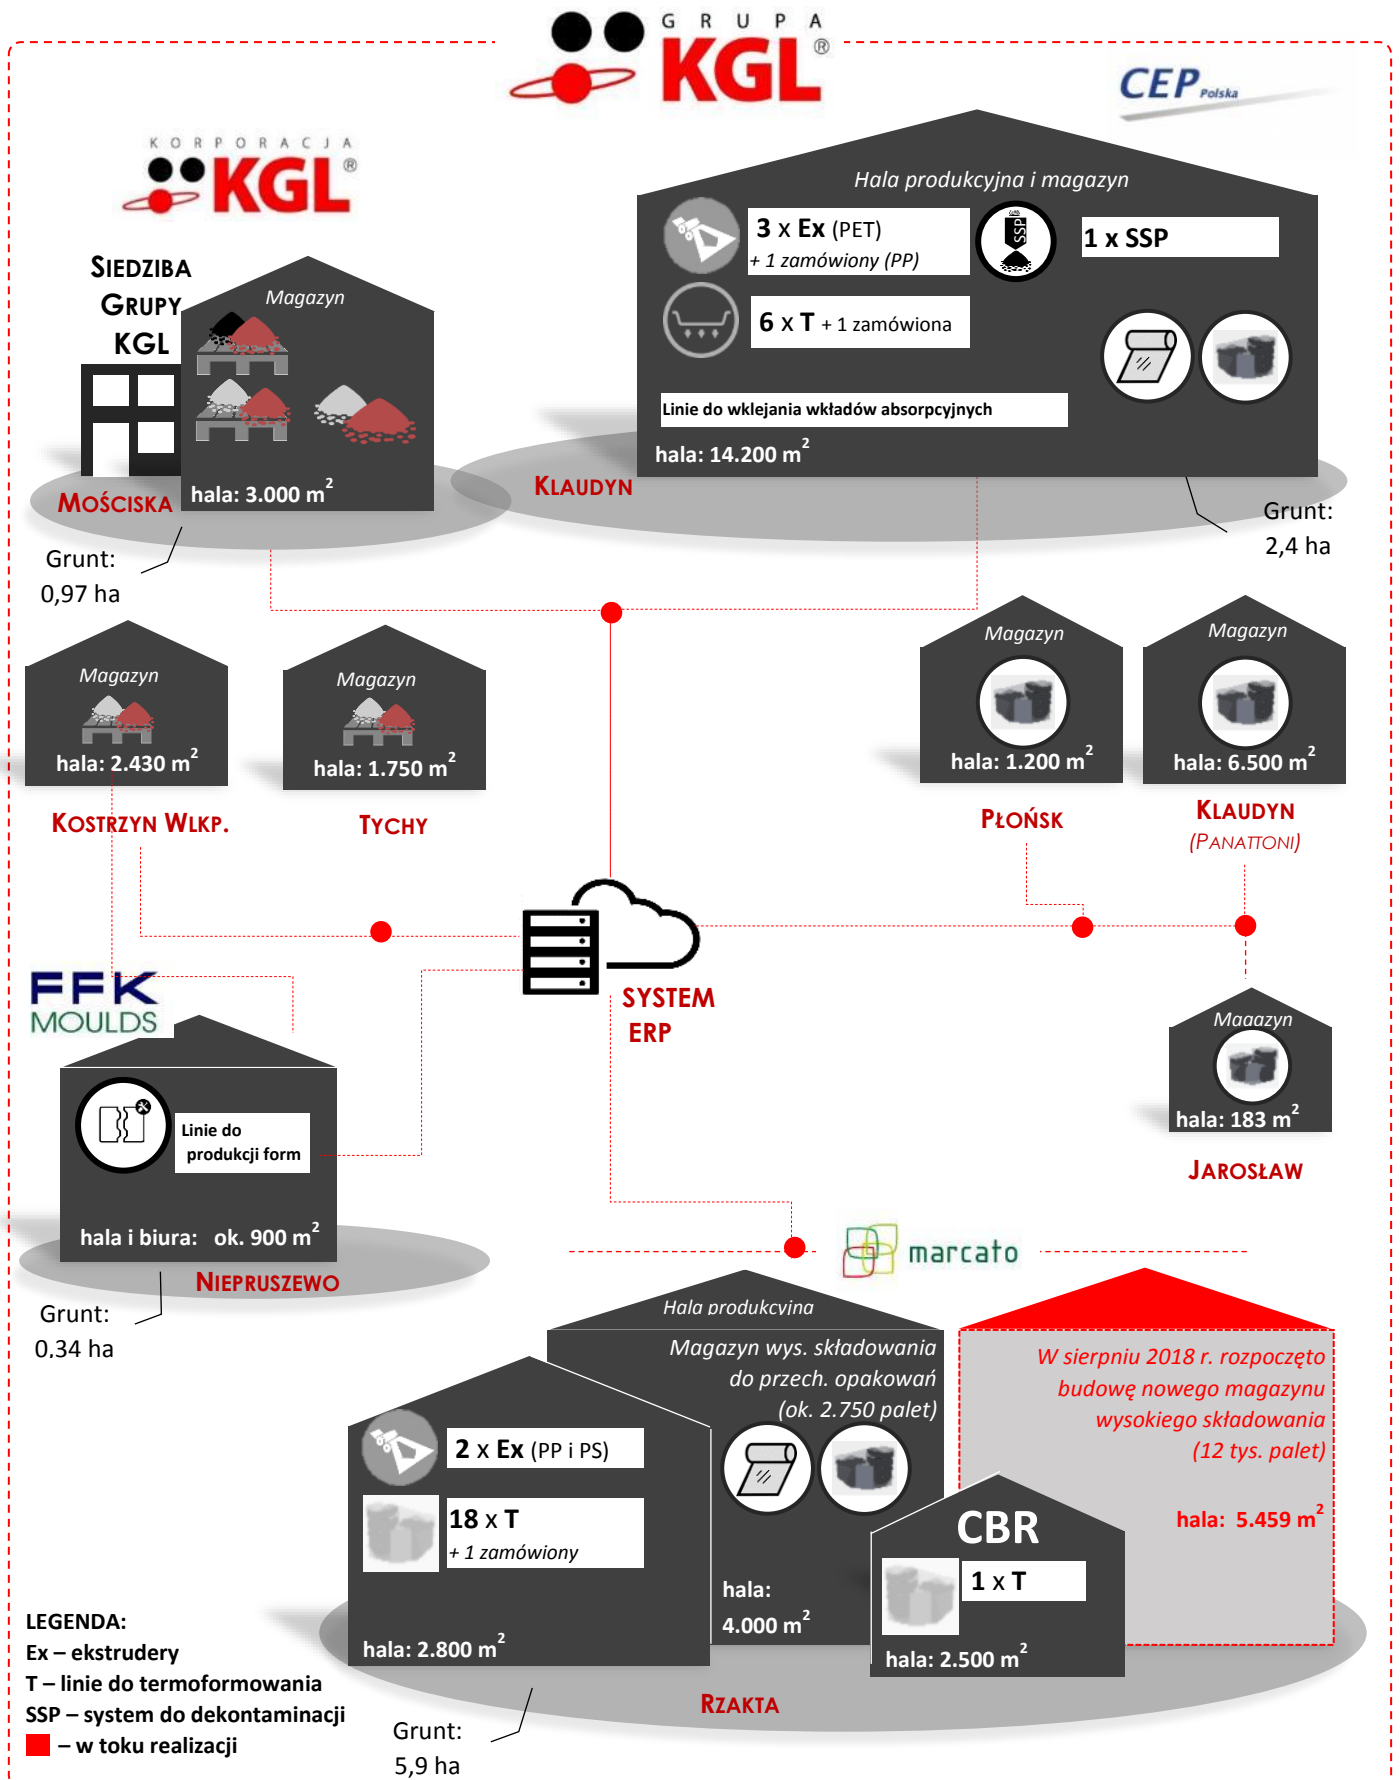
GRUPA KGL ®

CEP Polska

KORPORACJA KGL ®

SIEDZIBA GRUPY KGL

Magazyn

hala: 3.000 m$^2$

MOŚCISKA

Grunt: 0,97 ha

Hala produkcyjna i magazyn

3 x Ex (PET) + 1 zamówiony (PP)

SSP

1 x SSP

6 x T + 1 zamówiona

Linie do wklejania wkładów absorpcyjnych

hala: 14.200 m$^2$

KLAUDYN

Grunt: 2,4 ha

Magazyn

hala: 2.430 m$^2$

KOSTRZYN WLKP.

Magazyn

hala: 1.750 m$^2$

TYCHY

Magazyn

hala: 1.200 m$^2$

PŁOŃSK

Magazyn

hala: 6.500 m$^2$

KLAUDYN (PANATTONI)

FFK MOULDS

Linie do produkcji form

hala i biura: ok. 900 m$^2$

NIEPRUSZEWO

Grunt: 0,34 ha

SYSTEM ERP

Magazyn

hala: 183 m$^2$

JAROSŁAW

marcato

Hala produkcyjna

Magazyn wys. składowania do przech. opakowań (ok. 2.750 palet)

W sierpniu 2018 r. rozpoczęto budowę nowego magazynu wysokiego składowania (12 tys. palet)

hala: 5.459 m$^2$

2 x Ex (PP i PS)

18 x T + 1 zamówiony

hala: 4.000 m$^2$

CBR

1 x T

hala: 2.500 m$^2$

hala: 2.800 m$^2$

RZAKTA

Grunt: 5,9 ha

LEGENDA:
Ex – ekstrudery
T – linie do termoformowania
SSP – system do dekontaminacji
– w toku realizacji